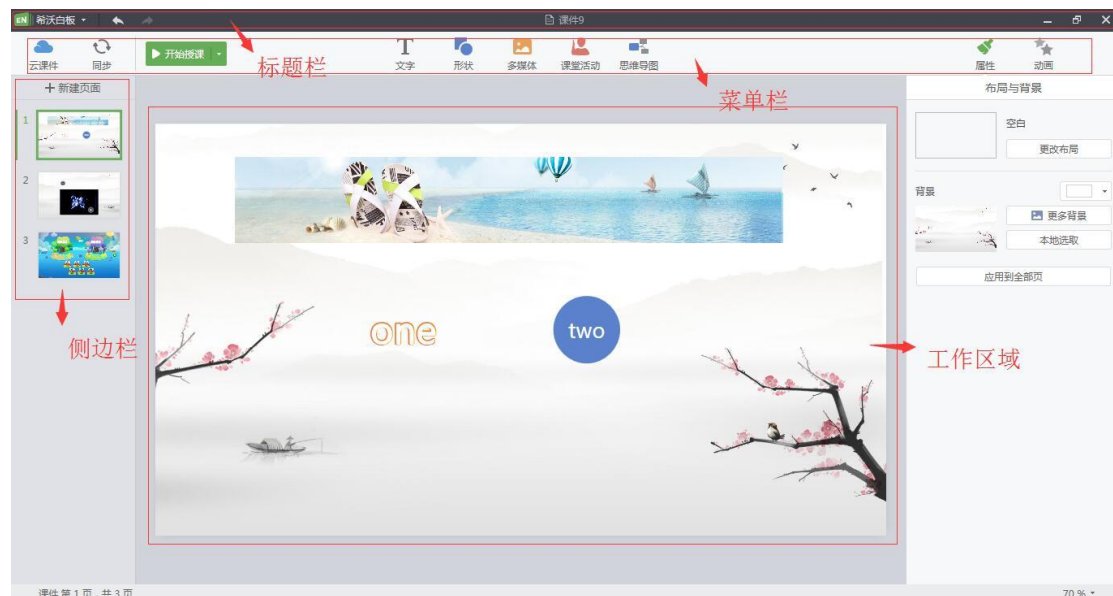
EN 希沃白板

课件9

云课件 同步 ▶ 开始授课 标题栏 文字 形状 多媒体 课堂活动 思维导图 属性 动画

菜单栏

+ 新建页面

1

2

3

侧边栏

one

two

工作区域

布局与背景

空白

更改布局

背景

更多背景

本地选取

应用到全部页

课件 第1页，共3页

70 %